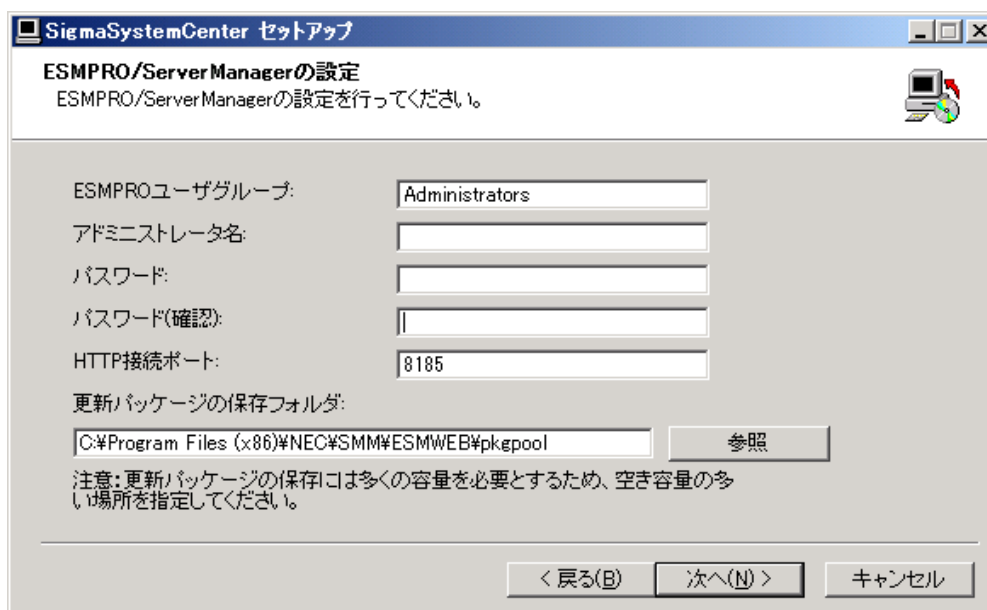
SigmaSystemCenter セットアップ

ESMPRO/ServerManagerの設定
ESMPRO/ServerManagerの設定を行ってください。

ESMPROユーザグループ: Administrators

アドミニストレータ名:

パスワード:

パスワード(確認):

HTTP接続ポート: 8185

更新パッケージの保存フォルダ:

C:¥Program Files (x86)¥NEC¥SMM¥ESMWEB¥pkgpool

参照

注意:更新パッケージの保存には多くの容量を必要とするため、空き容量の多い場所を指定してください。

< 戻る(B)

次へ(N) >

キャンセル